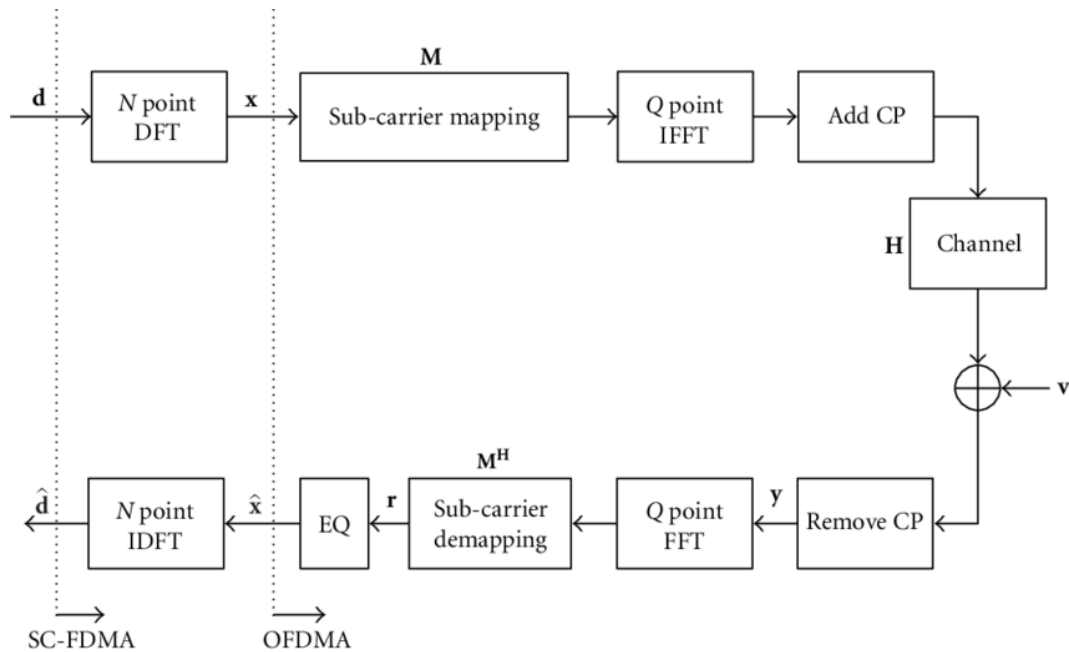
$\mathbf{d}$

$N$ point DFT

$\mathbf{x}$

$\mathbf{M}$

Sub-carrier mapping

$Q$ point IFFT

Add CP

$\mathbf{H}$

Channel

$\mathbf{v}$

$\hat{\mathbf{d}}$

$N$ point IDFT

$\hat{\mathbf{x}}$

EQ

$\mathbf{r}$

$\mathbf{M^H}$

Sub-carrier demapping

$\mathbf{y}$

$Q$ point FFT

Remove CP

SC-FDMA

OFDMA